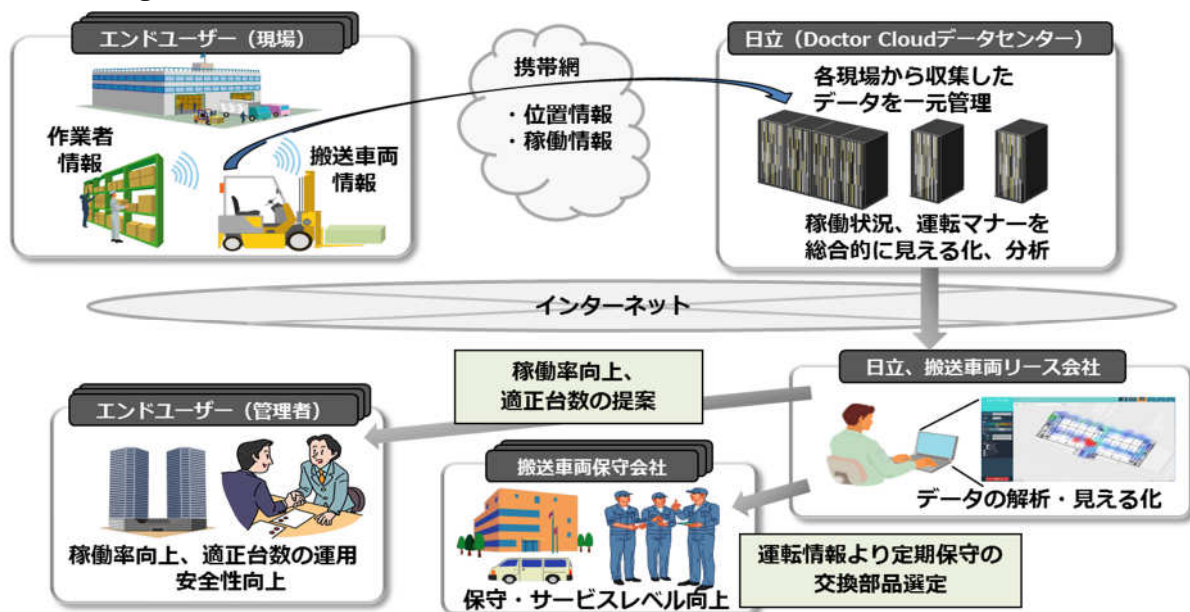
エンドユーザー（現場）

作業者情報

搬送車両情報

携帯網

・位置情報
・稼働情報

日立（Doctor Cloudデータセンター）

各現場から収集したデータを一元管理

稼働状況、運転マナーを総合的に見える化、分析

インターネット

稼働率向上、適正台数の提案

日立、搬送車両リース会社

データの解析・見える化

エンドユーザー（管理者）

稼働率向上、適正台数の運用
安全性向上

搬送車両保守会社

保守・サービスレベル向上

運転情報より定期保守の交換部品選定